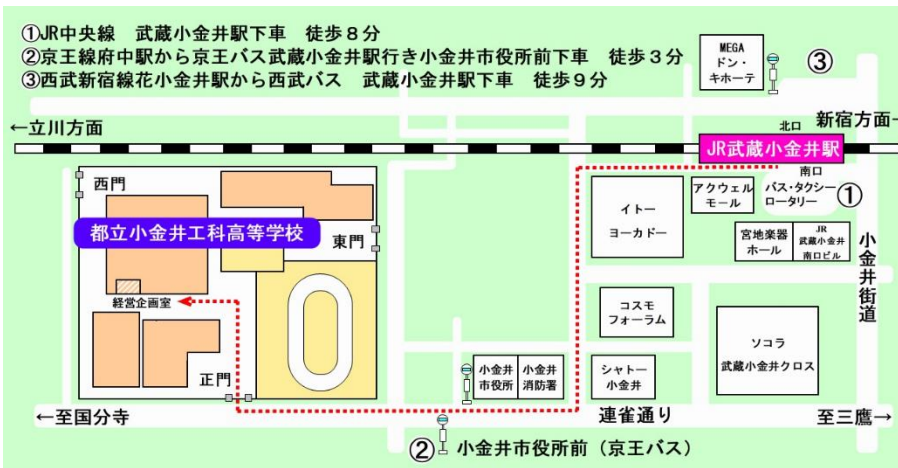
①JR中央線　武蔵小金井駅下車　徒歩８分
②京王線府中駅から京王バス武蔵小金井駅行き小金井市役所前下車　徒歩３分
③西武新宿線花小金井駅から西武バス　武蔵小金井駅下車　徒歩９分

MEGA
ドン・
キホーテ

③

←立川方面

北口

新宿方面→

JR武蔵小金井駅

南口

バス・タクシー
ロータリー

①

西門

都立小金井工科高等学校

東門

イトー
ヨーカドー

アクウェル
モール

宮地楽器
ホール

JR
武蔵小金井
南口ビル

小金井街道

経営企画室

コスモ
フォーラム

ソコラ
武蔵小金井クロス

正門

小金井
市役所

小金井
消防署

シャトー
小金井

←至国分寺

連雀通り

至三鷹→

②　小金井市役所前（京王バス）